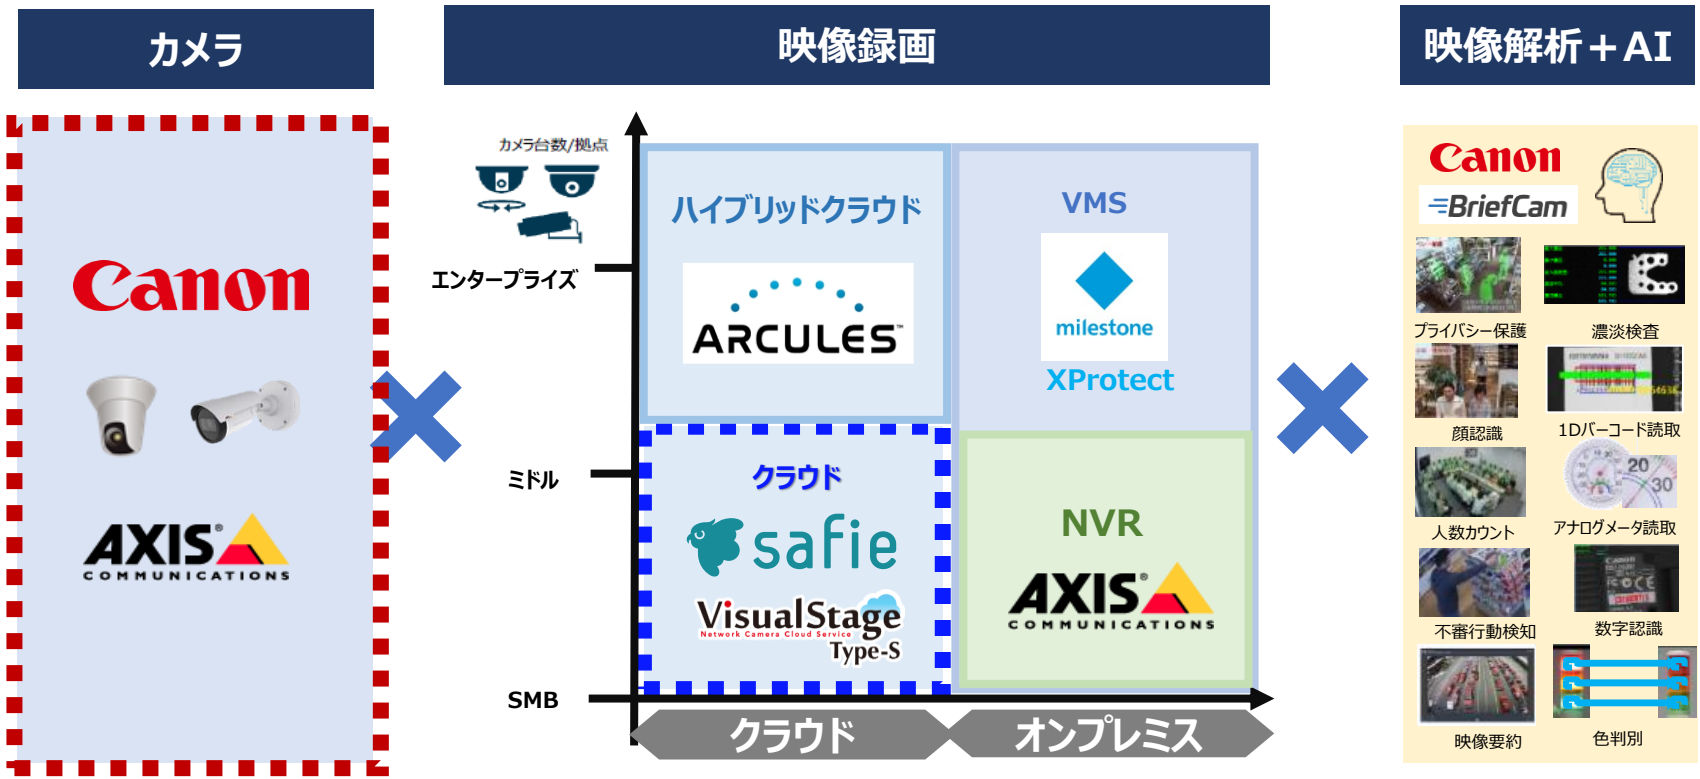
カメラ

映像録画

映像解析＋AI

Canon

AXIS COMMUNICATIONS

カメラ台数/拠点

エンタープライズ

ミドル

SMB

ハイブリッドクラウド

ARCULES

VMS

milestone

XProtect

クラウド

safie

VisualStage Network Camera Cloud Service Type-S

NVR

AXIS COMMUNICATIONS

クラウド

オンプレミス

Canon

BriefCam

プライバシー保護

濃淡検査

顔認識

1Dバーコード読取

人数カウント

アナログメータ読取

20 30

不審行動検知

数字認識

映像要約

色判別